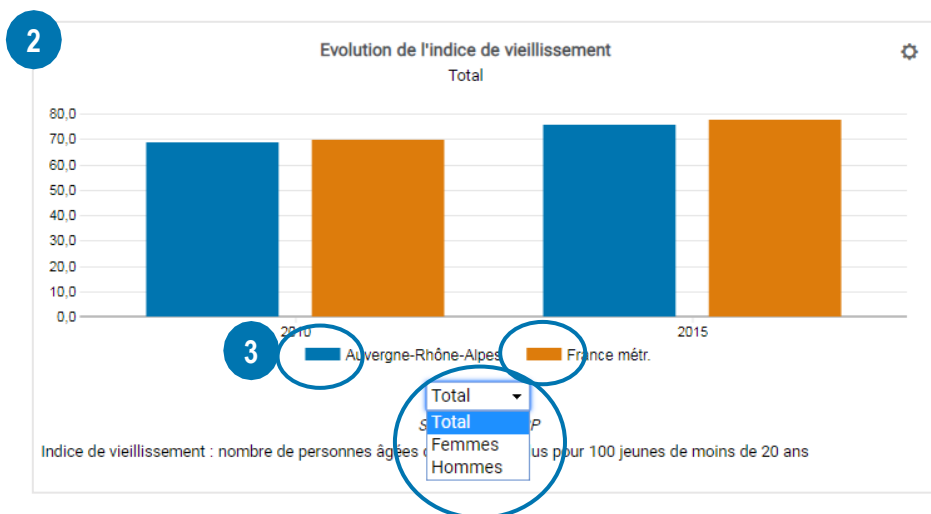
2

Evolution de l'indice de vieillissement
Total

80,0
70,0
60,0
50,0
40,0
30,0
20,0
10,0
0,0

2010
2015

3

Auvergne-Rhône-Alpes
France métr.

Total
Total
Femmes
Hommes

S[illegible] P

Indice de vieillissement : nombre de personnes âgées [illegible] us pour 100 jeunes de moins de 20 ans